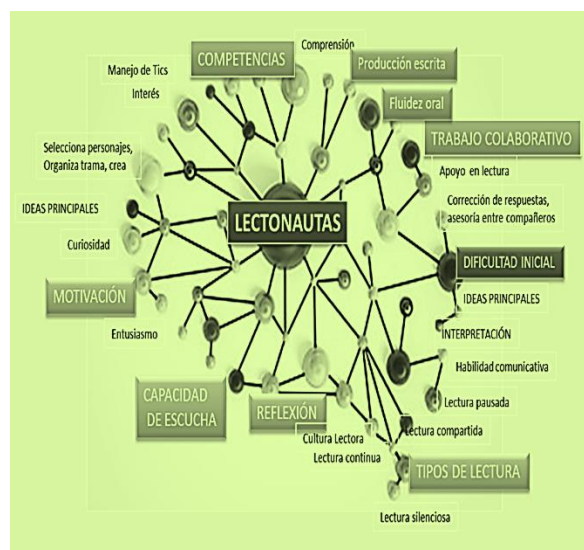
COMPETENCIAS

Comprensión

Producción escrita

Manejo de Tics

Interés

Fluidez oral

TRABAJO COLABORATIVO

Selecciona personajes, Organiza trama, crea

Apoyo en lectura

LECTONAUTAS

Corrección de respuestas, asesoría entre compañeros

IDEAS PRINCIPALES

Curiosidad

DIFICULTAD INICIAL

MOTIVACIÓN

IDEAS PRINCIPALES

Entusiasmo

INTERPRETACIÓN

Habilidad comunicativa

Lectura pausada

CAPACIDAD DE ESCUCHA

REFLEXIÓN

Cultura Lectora

Lectura compartida

Lectura continua

TIPOS DE LECTURA

Lectura silenciosa